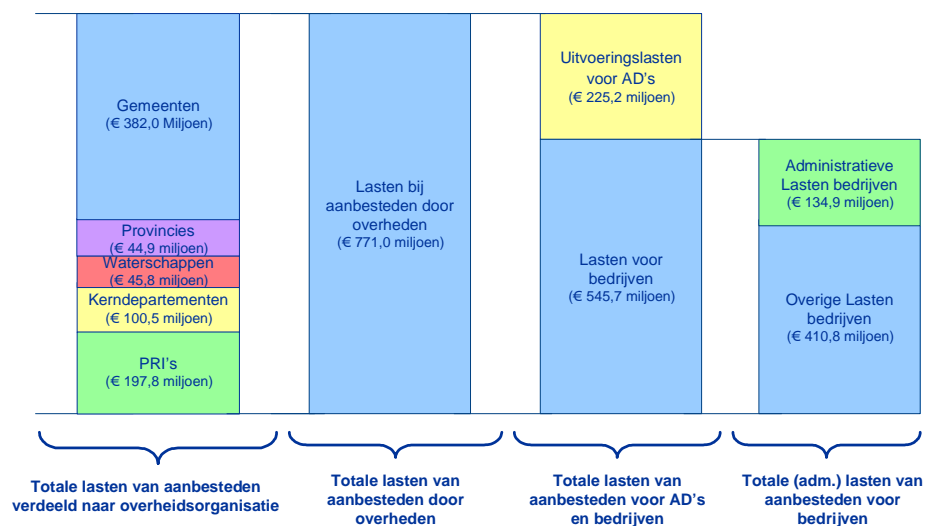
Gemeenten
(€ 382,0 Miljoen)

Provincies
(€ 44,9 miljoen)

Waterschappen
(€ 45,8 miljoen)

Kerndepartementen
(€ 100,5 miljoen)

PRI's
(€ 197,8 miljoen)

Lasten bij aanbesteden door overheden
(€ 771,0 miljoen)

Uitvoeringslasten voor AD's
(€ 225,2 miljoen)

Lasten voor bedrijven
(€ 545,7 miljoen)

Administratieve Lasten bedrijven
(€ 134,9 miljoen)

Overige Lasten bedrijven
(€ 410,8 miljoen)

Totale lasten van aanbesteden verdeeld naar overheidsorganisatie

Totale lasten van aanbesteden door overheden

Totale lasten van aanbesteden voor AD's en bedrijven

Totale (adm.) lasten van aanbesteden voor bedrijven